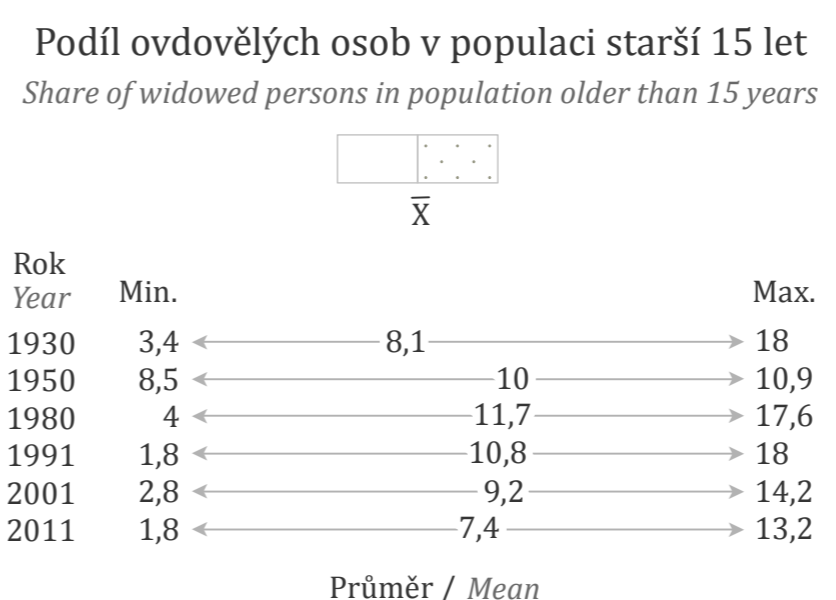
Podíl ovdovělých osob v populaci starší 15 let

*Share of widowed persons in population older than 15 years*

$\overline{X}$

| Rok *Year* | Min. | | Max. |
|---|---|---|---|
| 1930 | 3,4 | 8,1 | 18 |
| 1950 | 8,5 | 10 | 10,9 |
| 1980 | 4 | 11,7 | 17,6 |
| 1991 | 1,8 | 10,8 | 18 |
| 2001 | 2,8 | 9,2 | 14,2 |
| 2011 | 1,8 | 7,4 | 13,2 |

Průměr / *Mean*